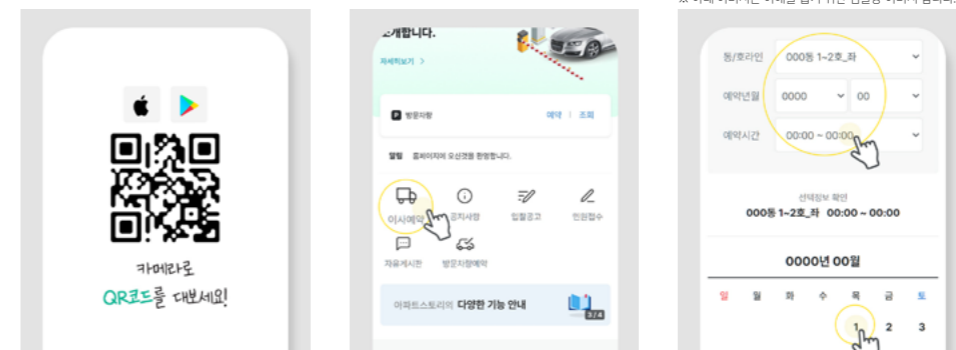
카메라로
QR코드를 대보세요!

소개합니다.

자세히보기 >

P 방문차량 예약 | 조회

알림 홈페이지에 오신것을 환영합니다.

이사예약
공지사항
입찰공고
민원접수
자유게시판
방문차량예약

아파트스토리의 다양한 기능 안내
3/4

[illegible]

동/호라인 000동 1~2호_좌
예약년월 0000 00
예약시간 00:00 ~ 00:00

선택정보 확인
000동 1~2호_좌 00:00 ~ 00:00

0000년 00월

| 일 | 월 | 화 | 수 | 목 | 금 | 토 |
|---|---|---|---|---|---|---|
| | | | | 1 | 2 | 3 |